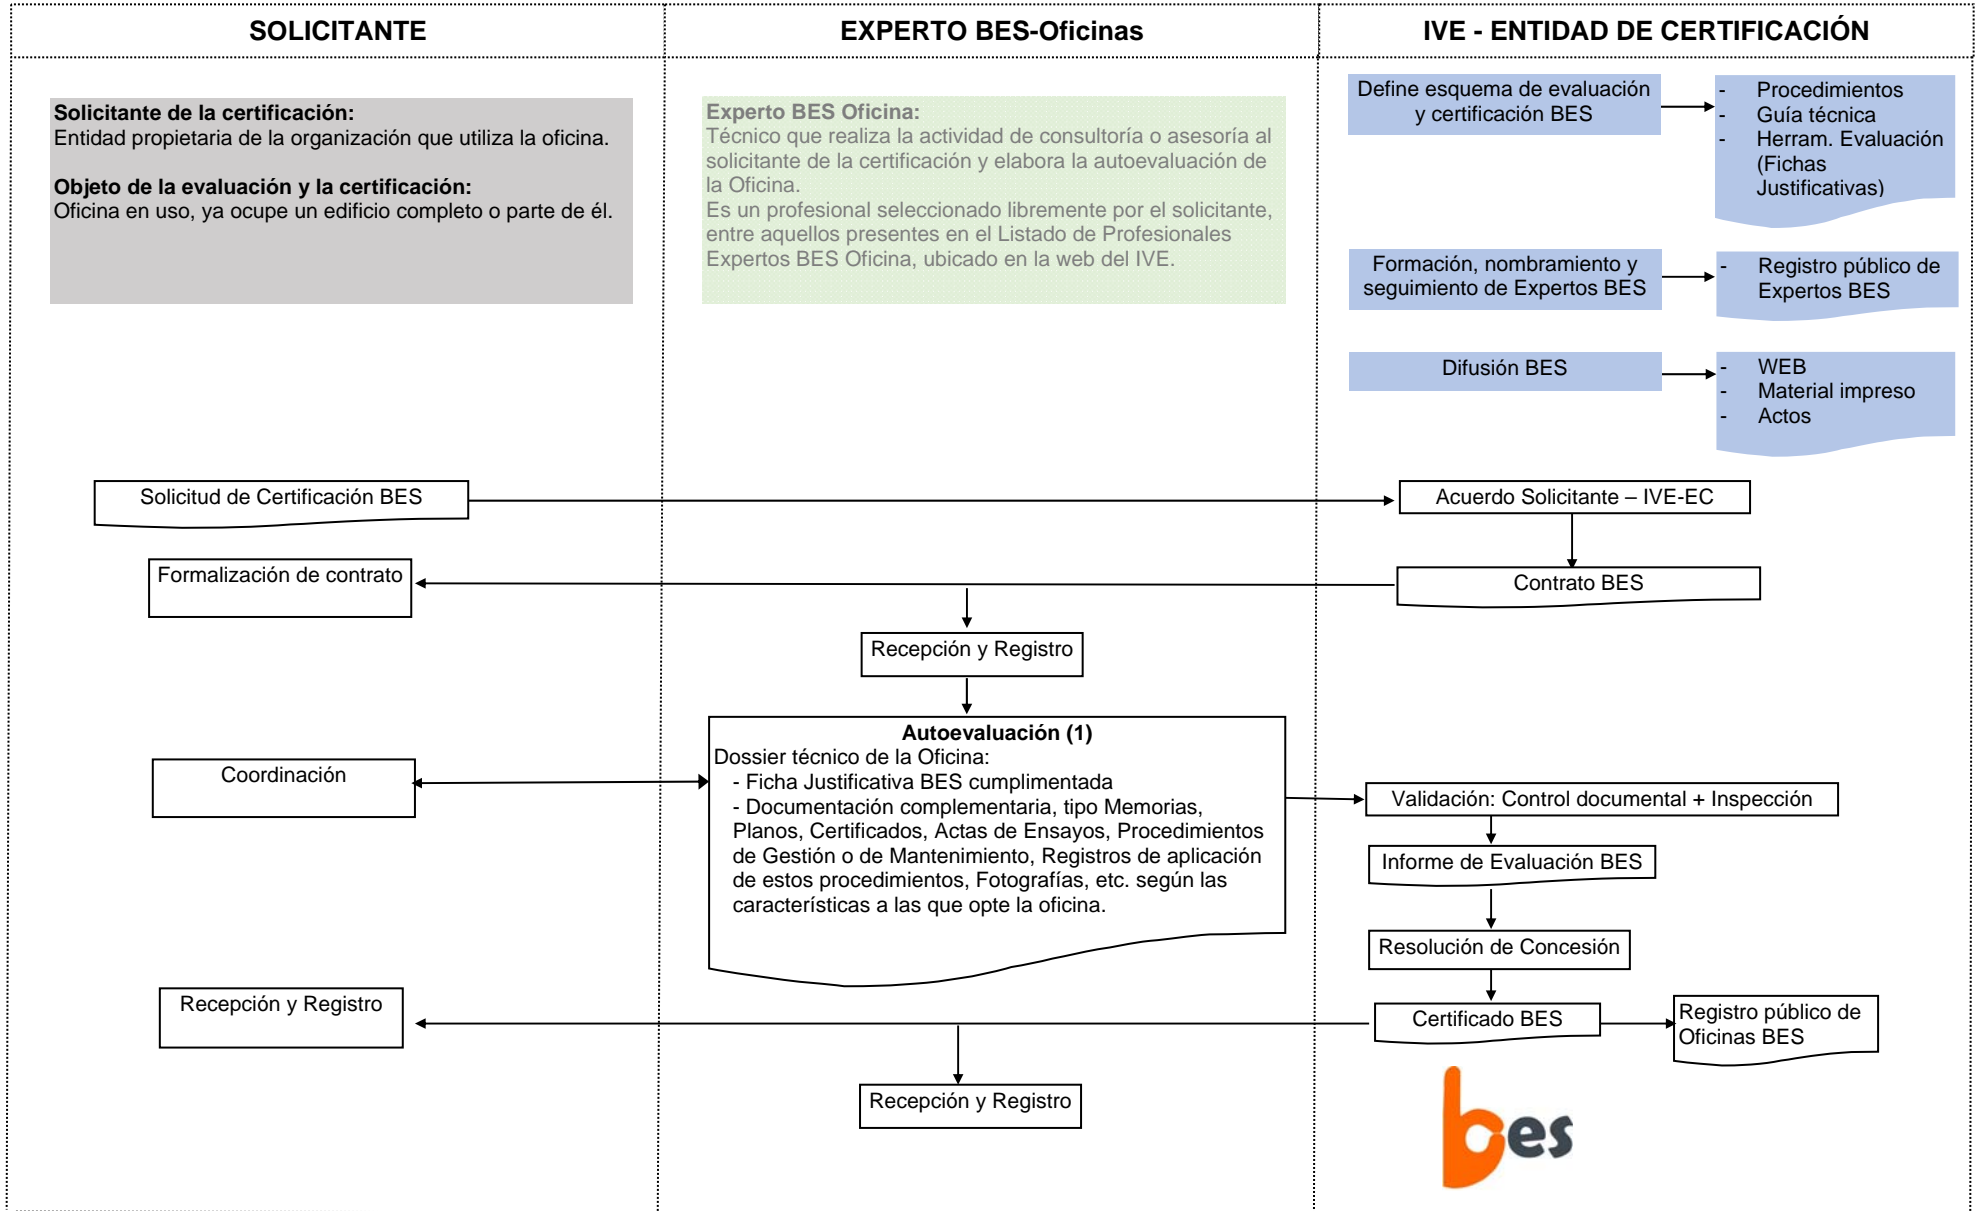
SOLICITANTE

EXPERTO BES-Oficinas

IVE - ENTIDAD DE CERTIFICACIÓN

**Solicitante de la certificación:**
Entidad propietaria de la organización que utiliza la oficina.

**Objeto de la evaluación y la certificación:**
Oficina en uso, ya ocupe un edificio completo o parte de él.

**Experto BES Oficina:**
Técnico que realiza la actividad de consultoría o asesoría al solicitante de la certificación y elabora la autoevaluación de la Oficina.
Es un profesional seleccionado libremente por el solicitante, entre aquellos presentes en el Listado de Profesionales Expertos BES Oficina, ubicado en la web del IVE.

Define esquema de evaluación y certificación BES

- Procedimientos
- Guía técnica
- Herram. Evaluación (Fichas Justificativas)

Formación, nombramiento y seguimiento de Expertos BES

- Registro público de Expertos BES

Difusión BES

- WEB
- Material impreso
- Actos

Solicitud de Certificación BES

Acuerdo Solicitante – IVE-EC

Formalización de contrato

Contrato BES

Recepción y Registro

**Autoevaluación (1)**
Dossier técnico de la Oficina:
- Ficha Justificativa BES cumplimentada
- Documentación complementaria, tipo Memorias, Planos, Certificados, Actas de Ensayos, Procedimientos de Gestión o de Mantenimiento, Registros de aplicación de estos procedimientos, Fotografías, etc. según las características a las que opte la oficina.

Coordinación

Validación: Control documental + Inspección

Informe de Evaluación BES

Resolución de Concesión

Recepción y Registro

Certificado BES

Registro público de Oficinas BES

Recepción y Registro

bes